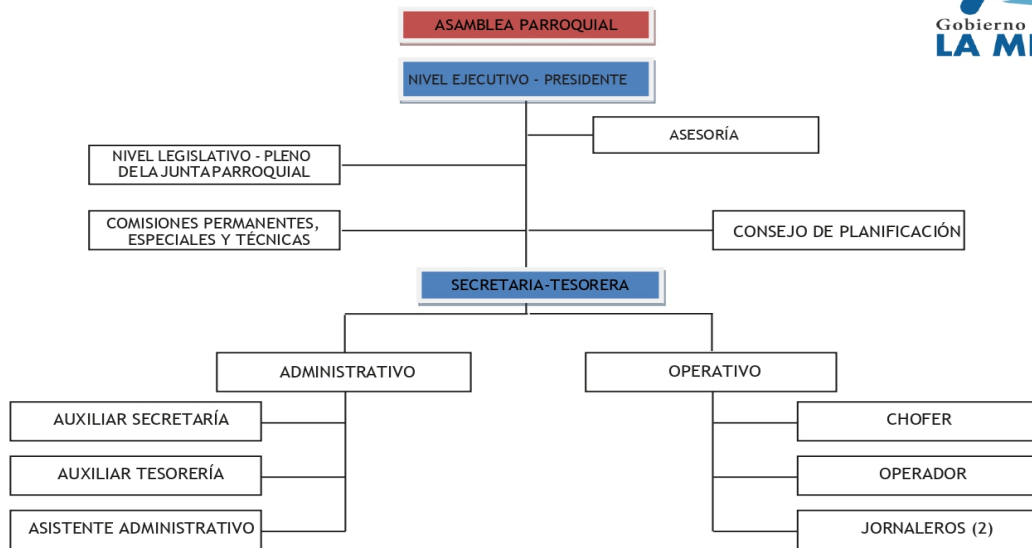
Gobierno
LA M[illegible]

ASAMBLEA PARROQUIAL

NIVEL EJECUTIVO - PRESIDENTE

ASESORÍA

NIVEL LEGISLATIVO - PLENO DE LA JUNTA PARROQUIAL

COMISIONES PERMANENTES, ESPECIALES Y TÉCNICAS

CONSEJO DE PLANIFICACIÓN

SECRETARIA-TESORERA

ADMINISTRATIVO

OPERATIVO

AUXILIAR SECRETARÍA

AUXILIAR TESORERÍA

ASISTENTE ADMINISTRATIVO

CHOFER

OPERADOR

JORNALEROS (2)